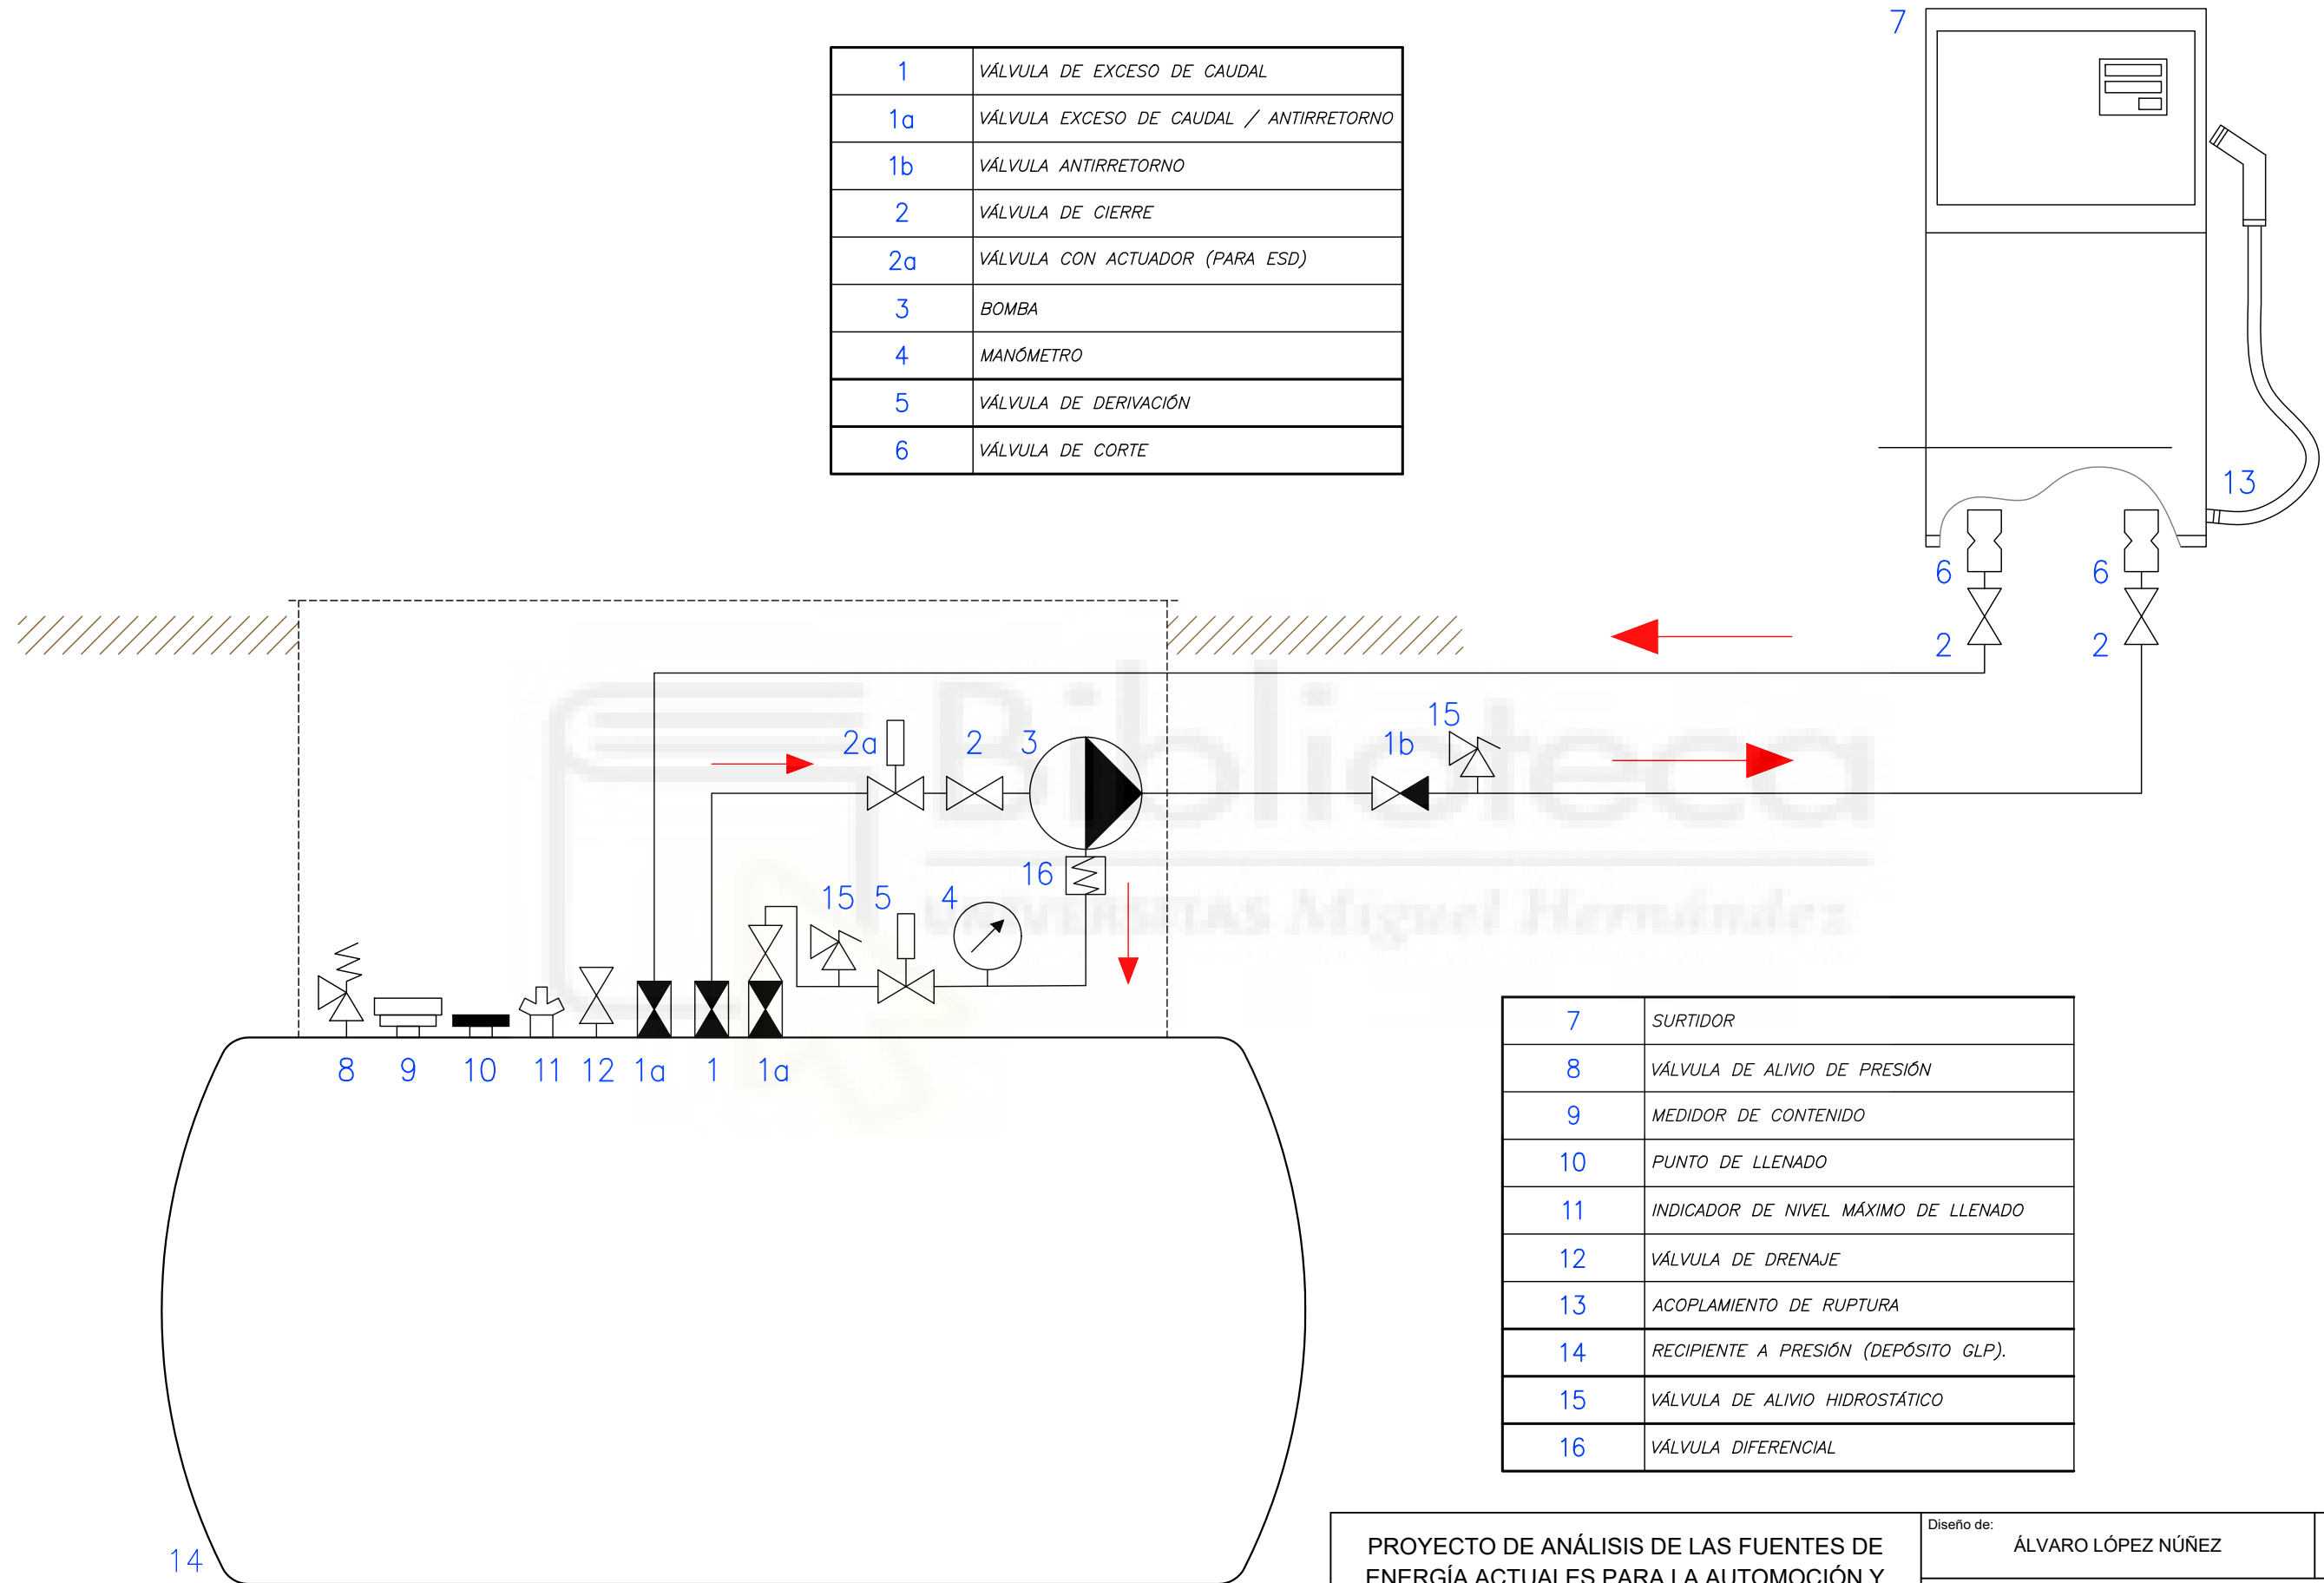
| 1 | VÁLVULA DE EXCESO DE CAUDAL |
|---|---|
| 1a | VÁLVULA EXCESO DE CAUDAL / ANTIRRETORNO |
| 1b | VÁLVULA ANTIRRETORNO |
| 2 | VÁLVULA DE CIERRE |
| 2a | VÁLVULA CON ACTUADOR (PARA ESD) |
| 3 | BOMBA |
| 4 | MANÓMETRO |
| 5 | VÁLVULA DE DERIVACIÓN |
| 6 | VÁLVULA DE CORTE |

7

13

6 6

2 2

15

1b

2a 2 3

16

15 5 4

8 9 10 11 12 1a 1 1a

14

| 7 | SURTIDOR |
|---|---|
| 8 | VÁLVULA DE ALIVIO DE PRESIÓN |
| 9 | MEDIDOR DE CONTENIDO |
| 10 | PUNTO DE LLENADO |
| 11 | INDICADOR DE NIVEL MÁXIMO DE LLENADO |
| 12 | VÁLVULA DE DRENAJE |
| 13 | ACOPLAMIENTO DE RUPTURA |
| 14 | RECIPIENTE A PRESIÓN (DEPÓSITO GLP). |
| 15 | VÁLVULA DE ALIVIO HIDROSTÁTICO |
| 16 | VÁLVULA DIFERENCIAL |

PROYECTO DE ANÁLISIS DE LAS FUENTES DE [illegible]

Diseño de:
ÁLVARO LÓPEZ NÚÑEZ